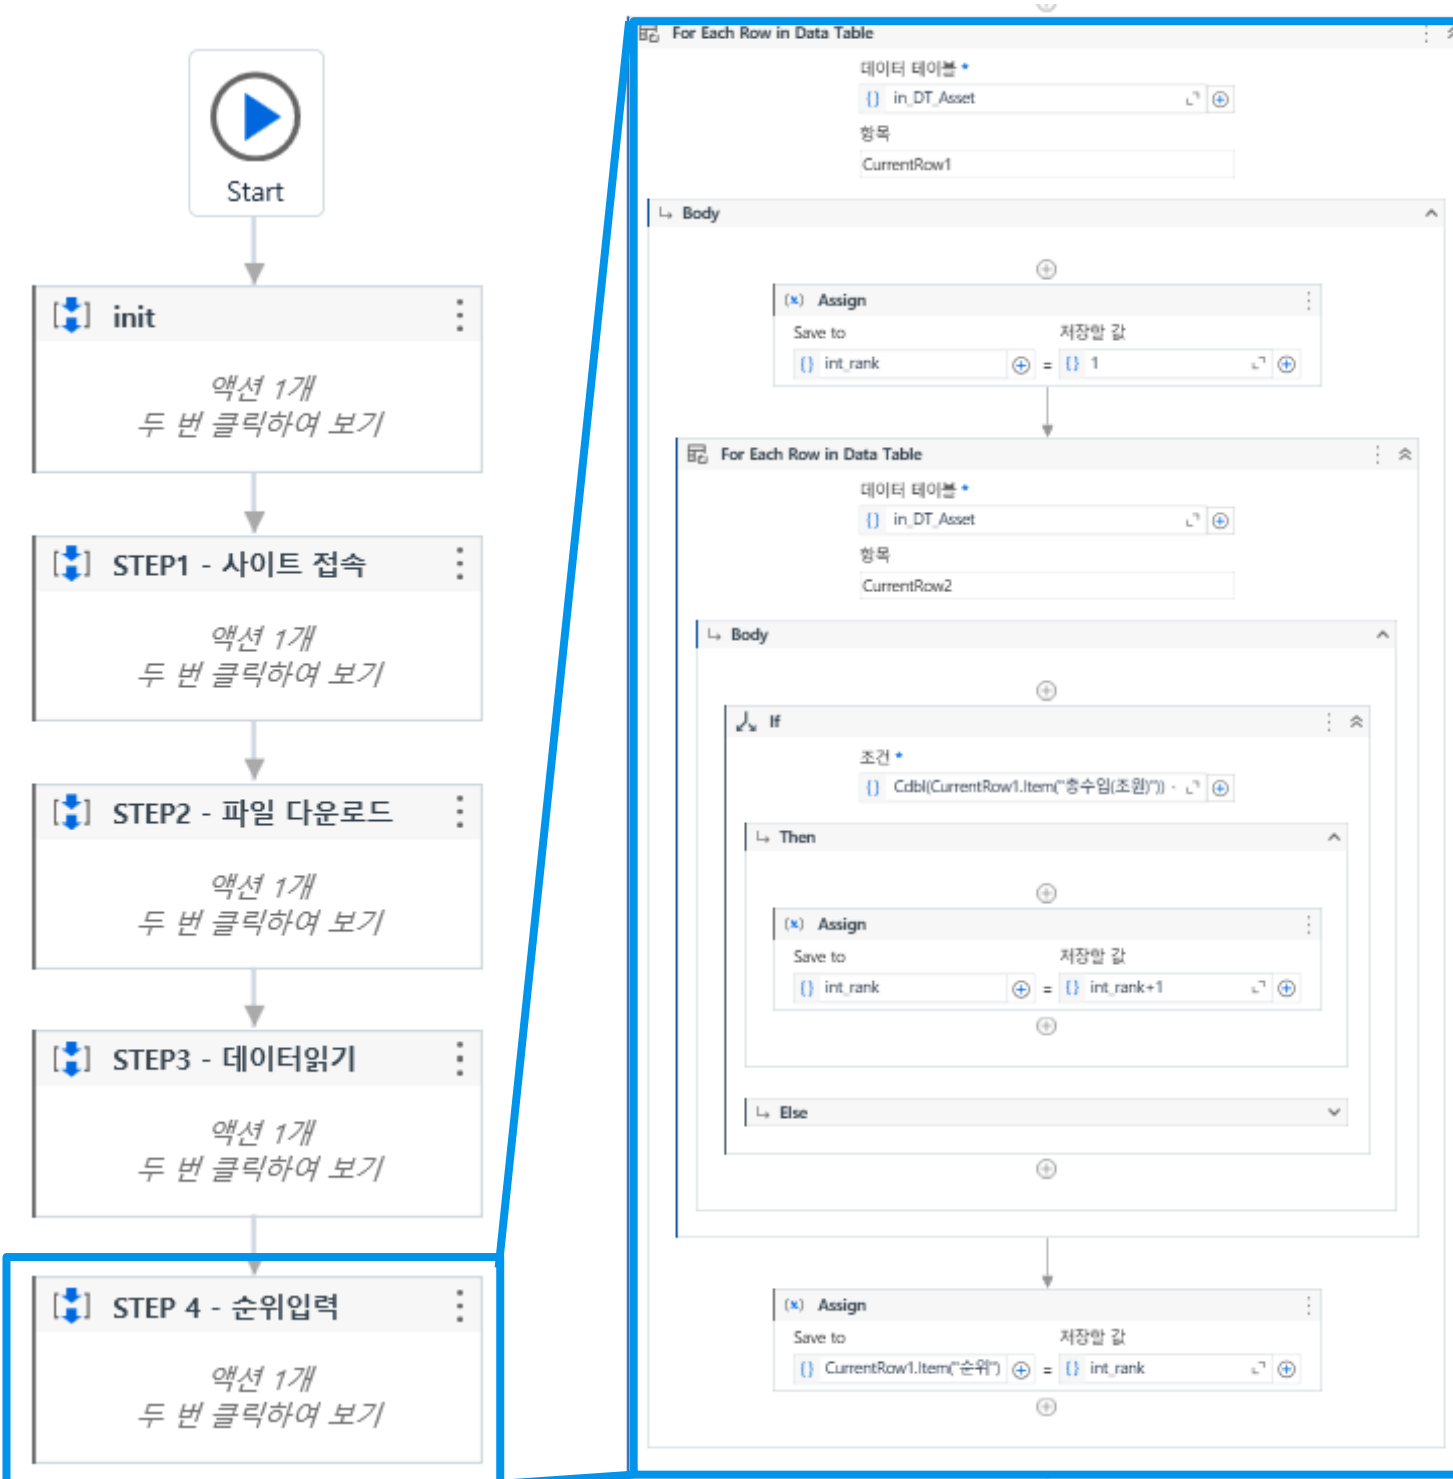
Start

init

액션 1개
두 번 클릭하여 보기

STEP1 - 사이트 접속

액션 1개
두 번 클릭하여 보기

STEP2 - 파일 다운로드

액션 1개
두 번 클릭하여 보기

STEP3 - 데이터읽기

액션 1개
두 번 클릭하여 보기

STEP 4 - 순위입력

액션 1개
두 번 클릭하여 보기

For Each Row in Data Table

데이터 테이블 *

in_DT_Asset

항목

CurrentRow1

Body

Assign

Save to

저장할 값

int_rank = 1

For Each Row in Data Table

데이터 테이블 *

in_DT_Asset

항목

CurrentRow2

Body

If

조건 *

Cdbl(CurrentRow1.Item("총수입(조원)"))

Then

Assign

Save to

저장할 값

int_rank = int_rank+1

Else

Assign

Save to

저장할 값

CurrentRow1.Item("순위") = int_rank